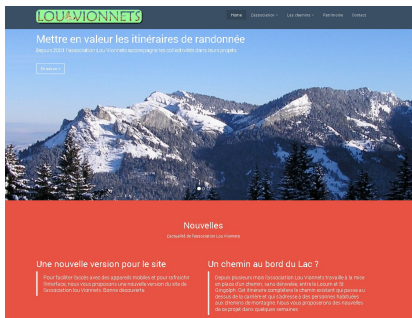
LOU VIONNETS

Home Association Les chemins Partenaires Contact

Mettre en valeur les itinéraires de randonnée

Depuis 2003 l'association Lou Vionnets accompagne les collectivités dans leurs projets

En savoir +

Nouvelles

Actualité de l'association Lou Vionnets

Une nouvelle version pour le site

Pour faciliter l'accès avec des appareils mobiles et pour rafraichir l'interface, nous vous proposons une nouvelle version du site de l'association lou Vionnets. Bonne découverte

Un chemin au bord du Lac ?

Depuis plusieurs mois l'association Lou Vionnets travaille à la mise en place d'un chemin, sans dénivelée, entre Lazure et St Gingolph. Cet itinéraire complètera le chemin existant qui passe au dessus de la carrière et qui cadre pas à des personnes habituées aux chemins de montagne. Nous vous proposerons des nouvelles de ce projet dans quelques semaines.